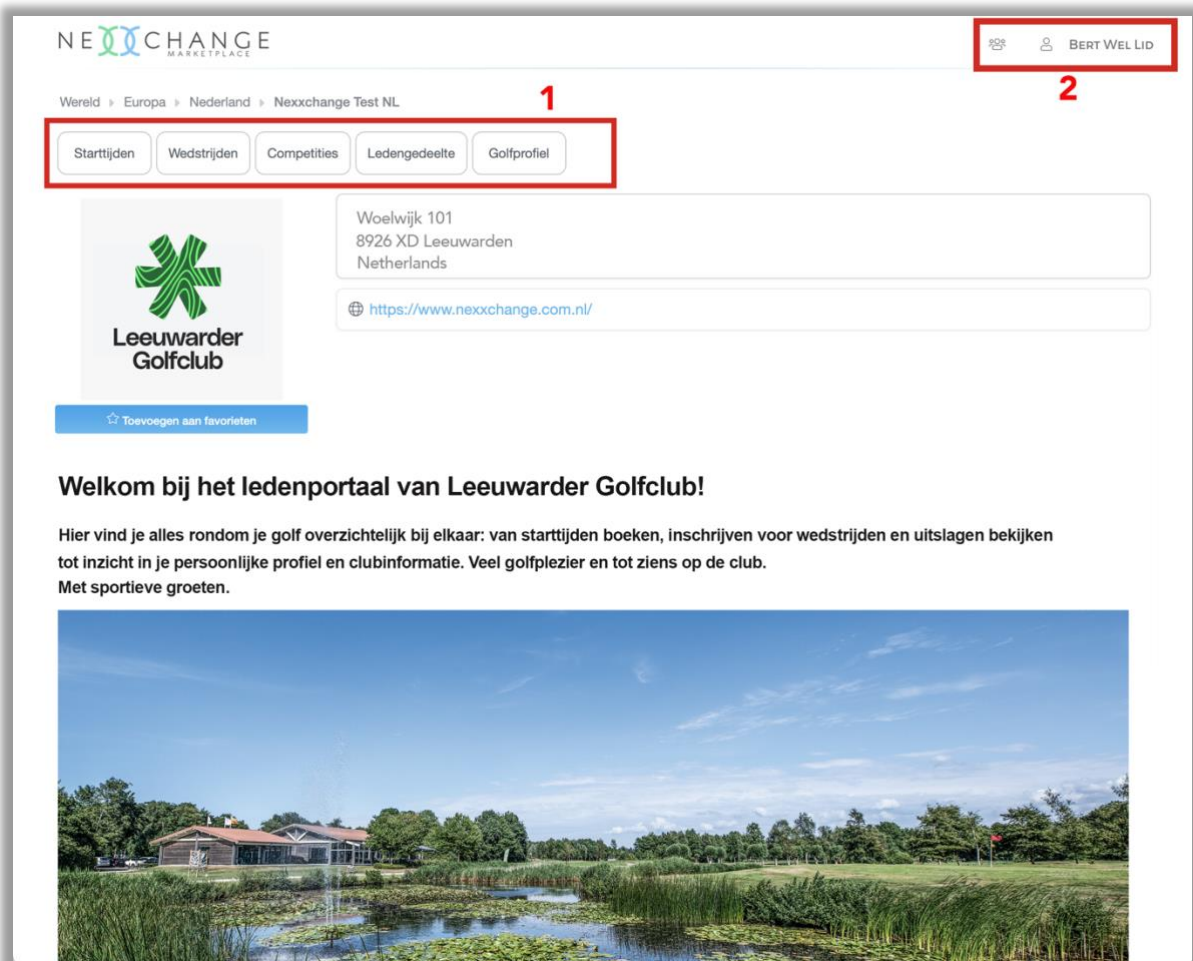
NEXXCHANGE
MARKETPLACE

BERT WEL LID

2

Wereld ▸ Europa ▸ Nederland ▸ Nexxchange Test NL

1

Starttijden | Wedstrijden | Competities | Ledengedeelte | Golfprofiel

Leeuwarder Golfclub

Woelwijk 101
8926 XD Leeuwarden
Netherlands

https://www.nexxchange.com.nl/

Toevoegen aan favorieten

Welkom bij het ledenportaal van Leeuwarder Golfclub!

Hier vind je alles rondom je golf overzichtelijk bij elkaar: van starttijden boeken, inschrijven voor wedstrijden en uitslagen bekijken tot inzicht in je persoonlijke profiel en clubinformatie. Veel golfplezier en tot ziens op de club.
Met sportieve groeten.